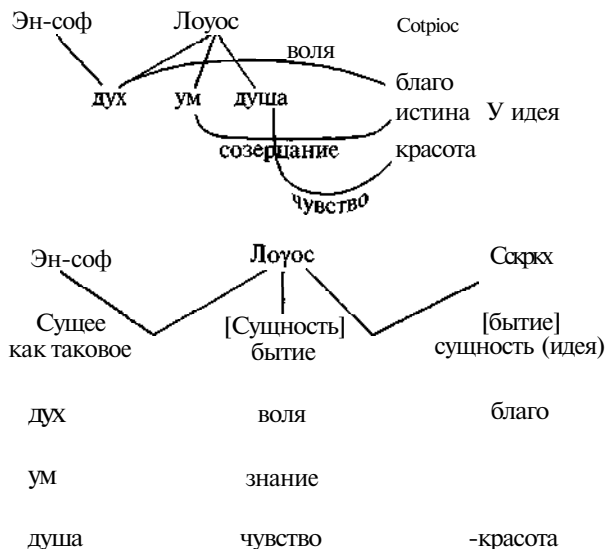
Эн-соф Лоуос Cotpioc

воля

дух ум душа

благо

истина У идея

созерцание

красота

чувство

Эн-соф Лоуос Ссkpkx

Сущее как таковое

[Сущность] бытие

[бытие] сущность (идея)

дух воля благо

ум знание

душа чувство -красота